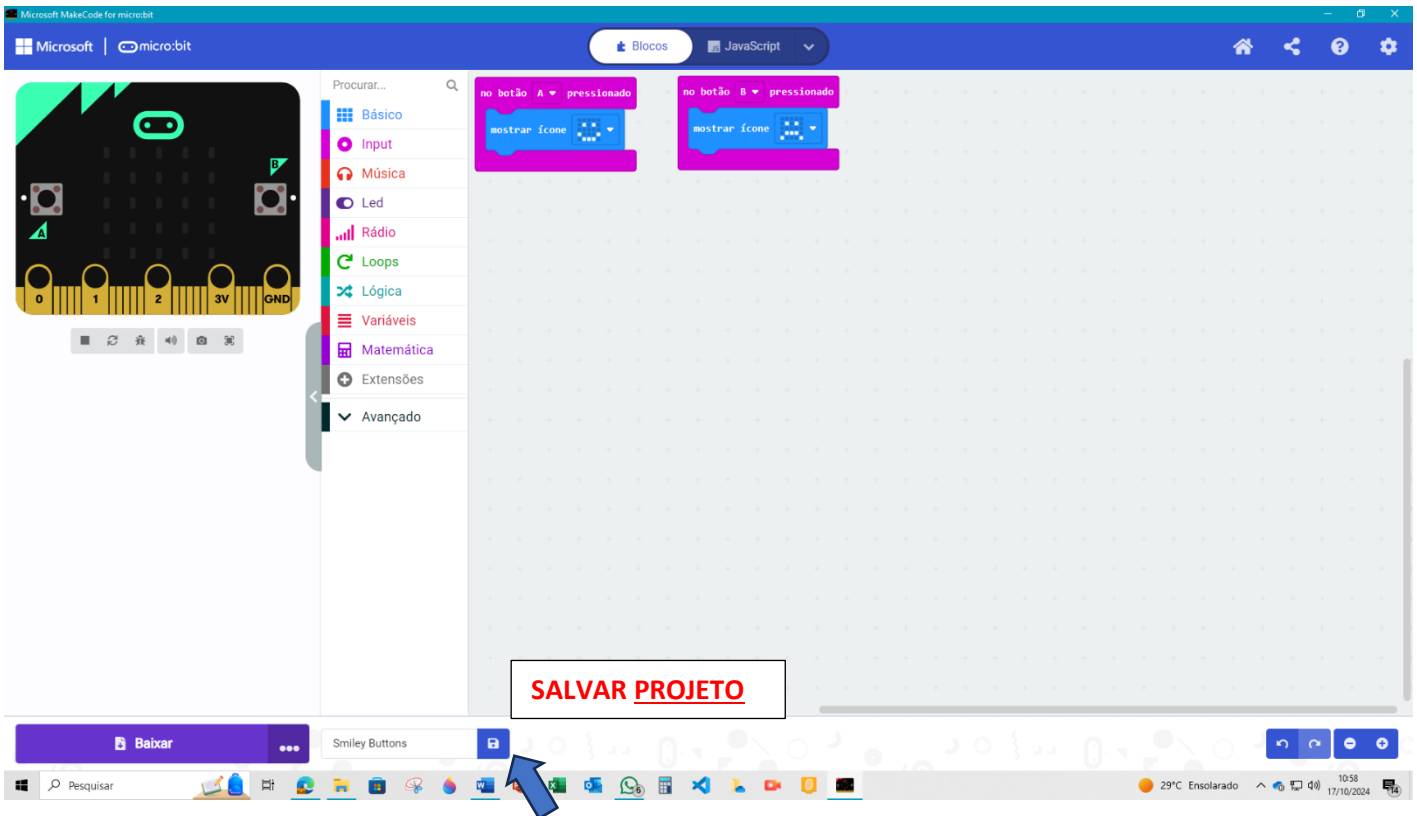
Microsoft MakeCode for micro:bit

Microsoft | micro:bit

Blocos

JavaScript

Procurar...

Básico

Input

Música

Led

Rádio

Loops

Lógica

Variáveis

Matemática

Extensões

Avançado

no botão A pressionado

mostrar ícone

no botão B pressionado

mostrar ícone

B

A

0 1 2 3V GND

SALVAR PROJETO

Baixar

Smiley Buttons

Pesquisar

29°C Ensolarado

10:58
17/10/2024

14